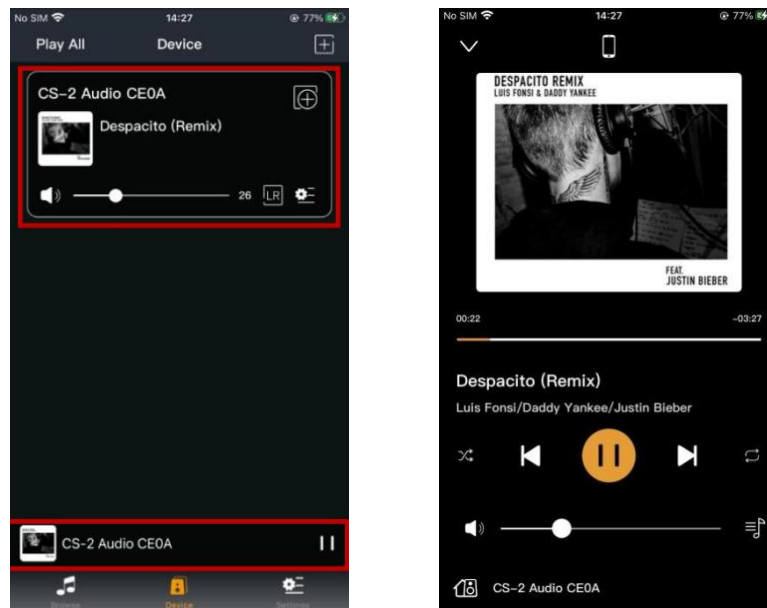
No SIM 14:27 77%

Play All Device

CS-2 Audio CE0A

Despacito (Remix)

26 LR

CS-2 Audio CE0A

Browse Device Settings

No SIM 14:27 77%

DESPACITO REMIX
LUIS FONSI & DADDY YANKEE

FEAT.
JUSTIN BIEBER

00:22 -03:27

Despacito (Remix)

Luis Fonsi/Daddy Yankee/Justin Bieber

CS-2 Audio CE0A